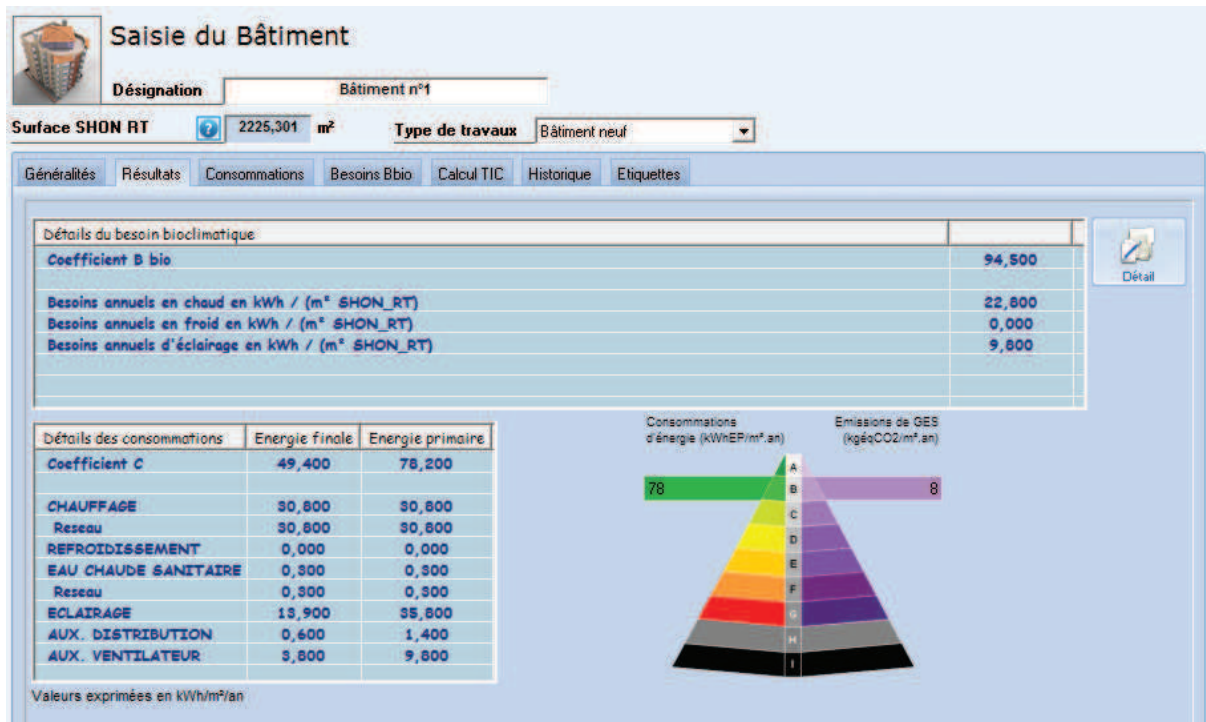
Saisie du Bâtiment

Désignation | Bâtiment n°1

Surface SHON RT | 2225,301 m²

Type de travaux | Bâtiment neuf

Généralités | Résultats | Consommations | Besoins Bbio | Calcul TIC | Historique | Etiquettes

| Détails du besoin bioclimatique | |
|---|---|
| Coefficient B bio | 94,500 |
| Besoins annuels en chaud en kWh / (m² SHON_RT) | 22,800 |
| Besoins annuels en froid en kWh / (m² SHON_RT) | 0,000 |
| Besoins annuels d'éclairage en kWh / (m² SHON_RT) | 9,800 |

Détail

| Détails des consommations | Energie finale | Energie primaire |
|---|---|---|
| Coefficient C | 49,400 | 78,200 |
| CHAUFFAGE | 30,800 | 30,800 |
| Reseau | 30,800 | 30,800 |
| REFROIDISSEMENT | 0,000 | 0,000 |
| EAU CHAUDE SANITAIRE | 0,300 | 0,300 |
| Reseau | 0,300 | 0,300 |
| ECLAIRAGE | 13,900 | 35,800 |
| AUX. DISTRIBUTION | 0,600 | 1,400 |
| AUX. VENTILATEUR | 3,800 | 9,800 |

Consommations d'énergie (kWhEP/m².an)

Emissions de GES (kgéqCO2/m².an)

A
78 B 8
C
D
E
F
G
H
I

Valeurs exprimées en kWh/m²/an